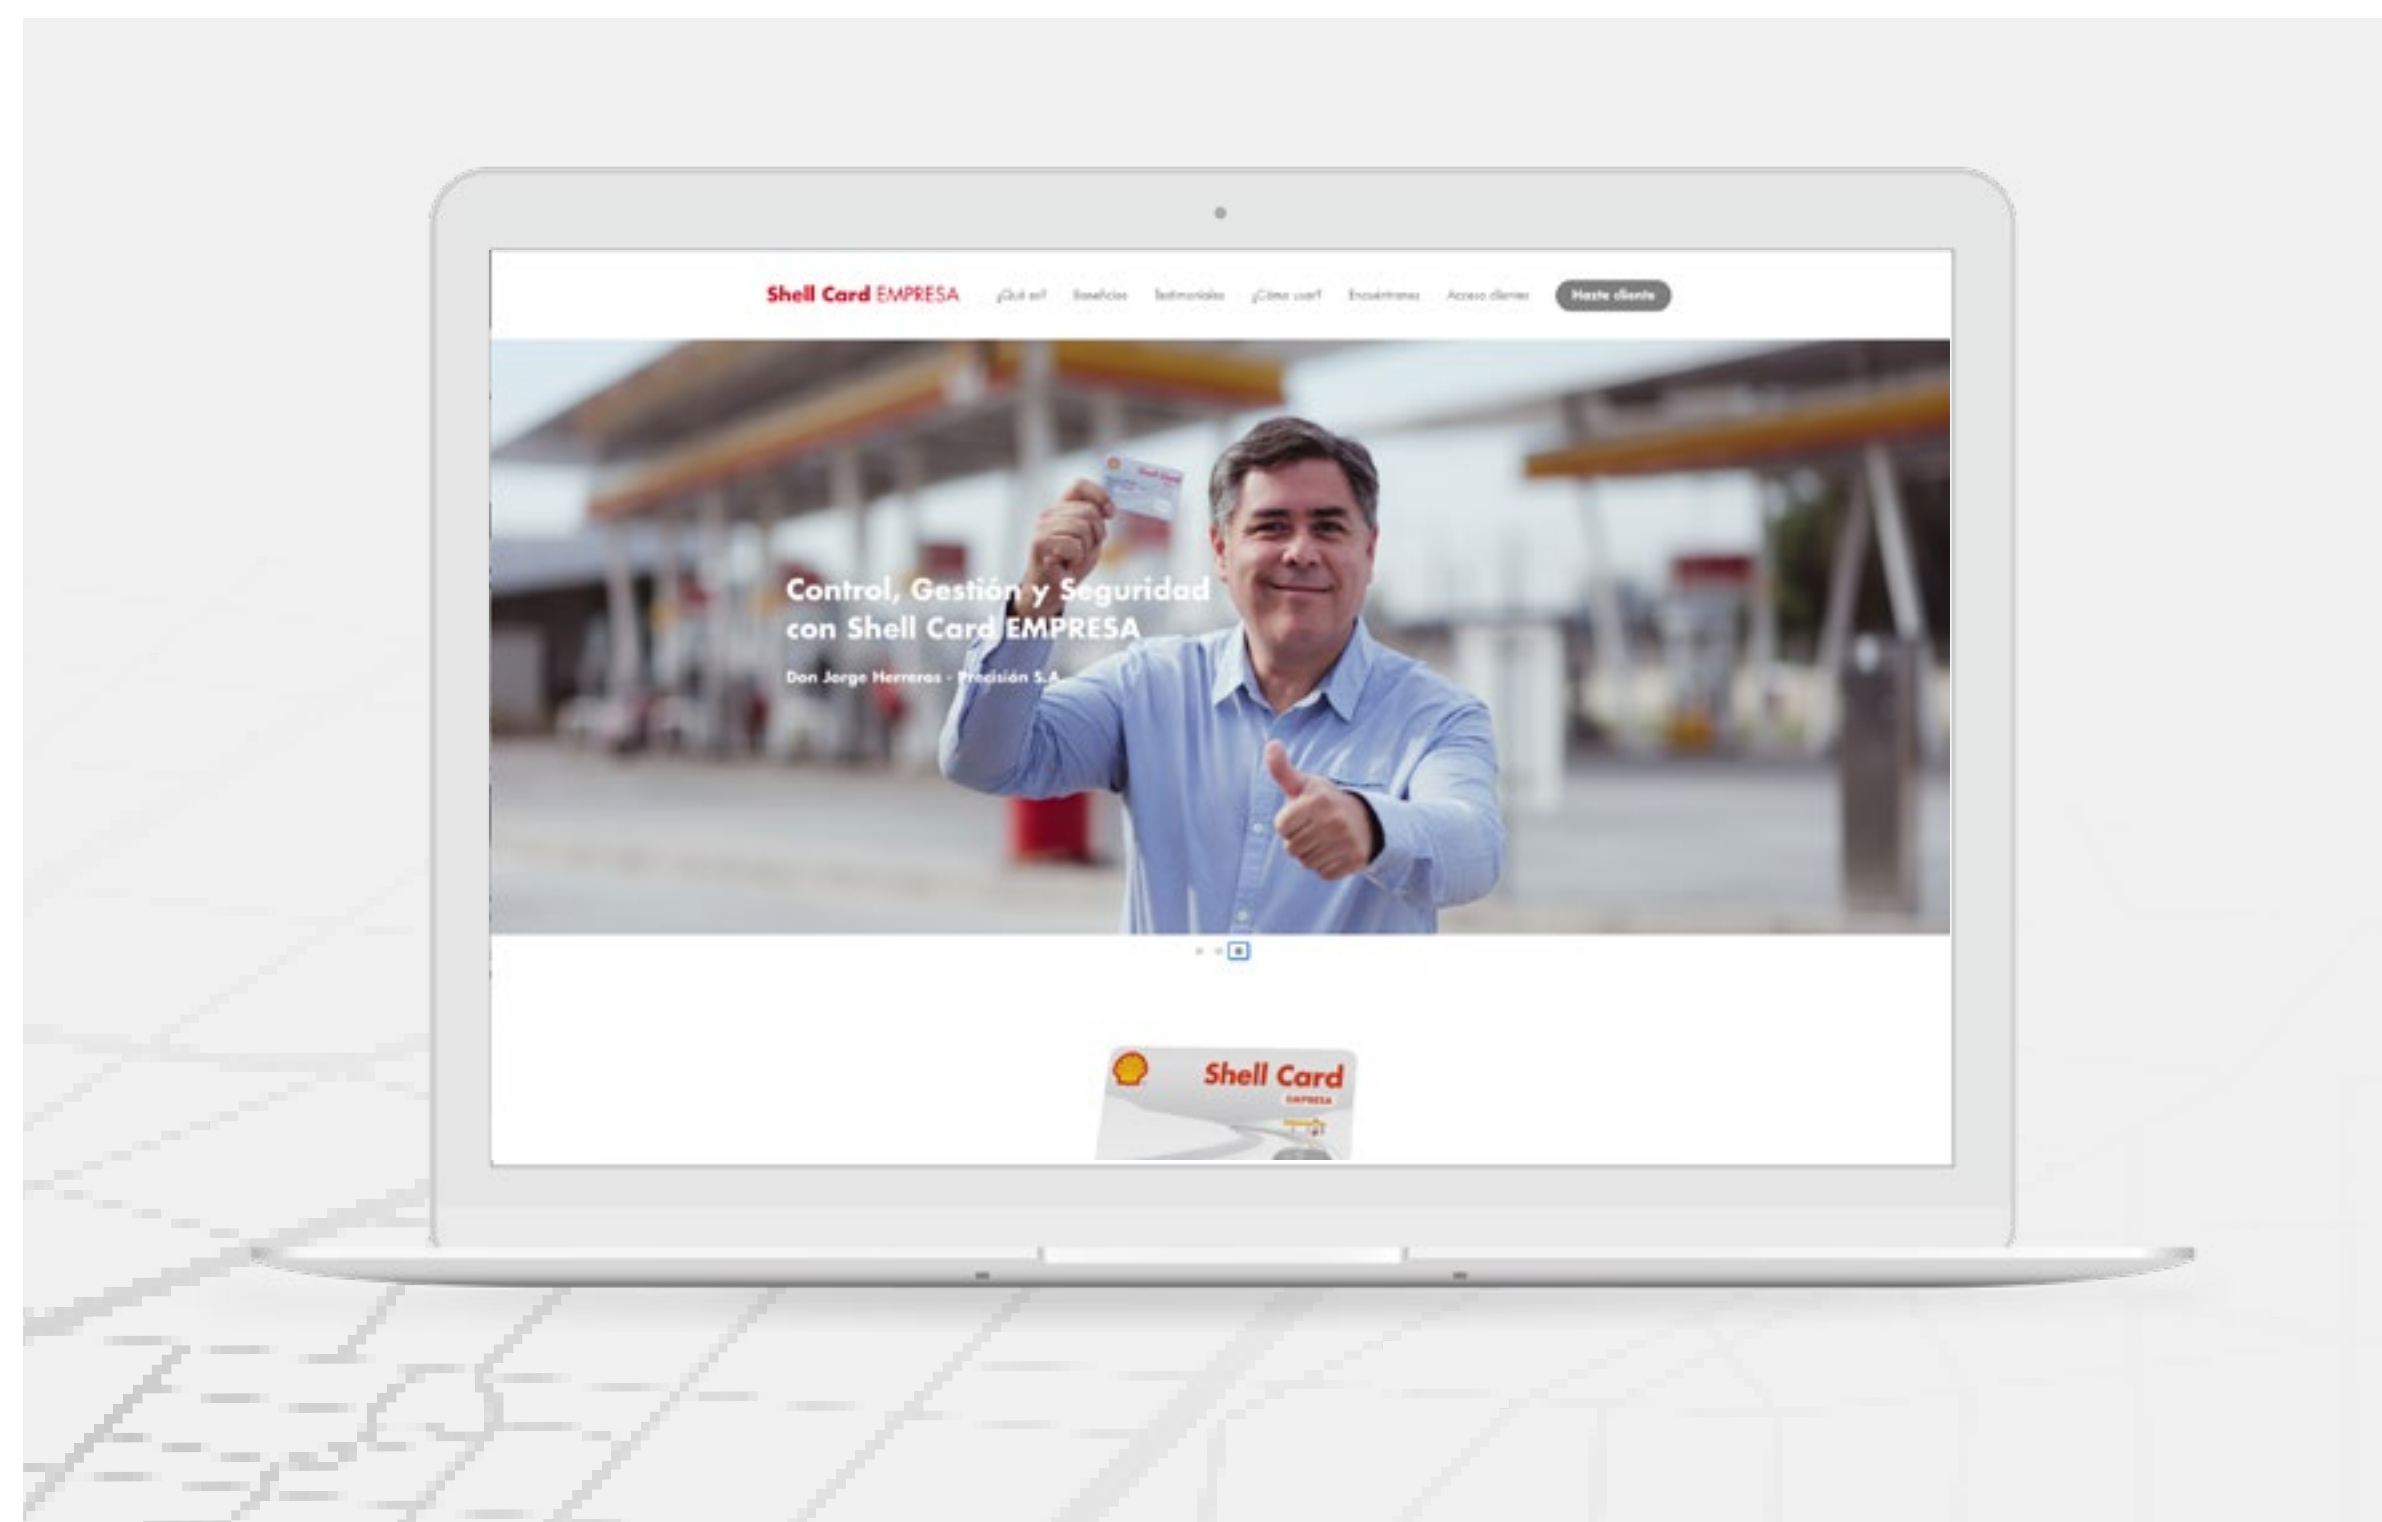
Shell Card EMPRESA ¿Qué es? Beneficios Testimonios ¿Cómo usar? Encuéntranos Acceso clientes Hazte cliente

Control, Gestión y Seguridad con Shell Card EMPRESA

Don Jorge Herreras - Precisión S.A.

Shell Card
EMPRESA